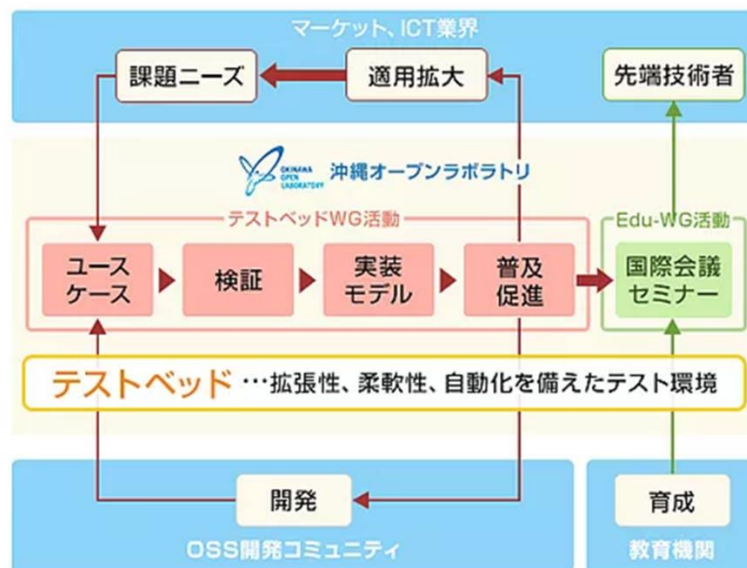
マーケット、ICT業界

課題ニーズ

適用拡大

先端技術者

OKINAWA OPEN LABORATORY 沖縄オープンラボラトリ

テストベッドWG活動

ユースケース

検証

実装モデル

普及促進

Edu-WG活動

国際会議セミナー

テストベッド …拡張性、柔軟性、自動化を備えたテスト環境

開発

育成

OSS開発コミュニティ

教育機関